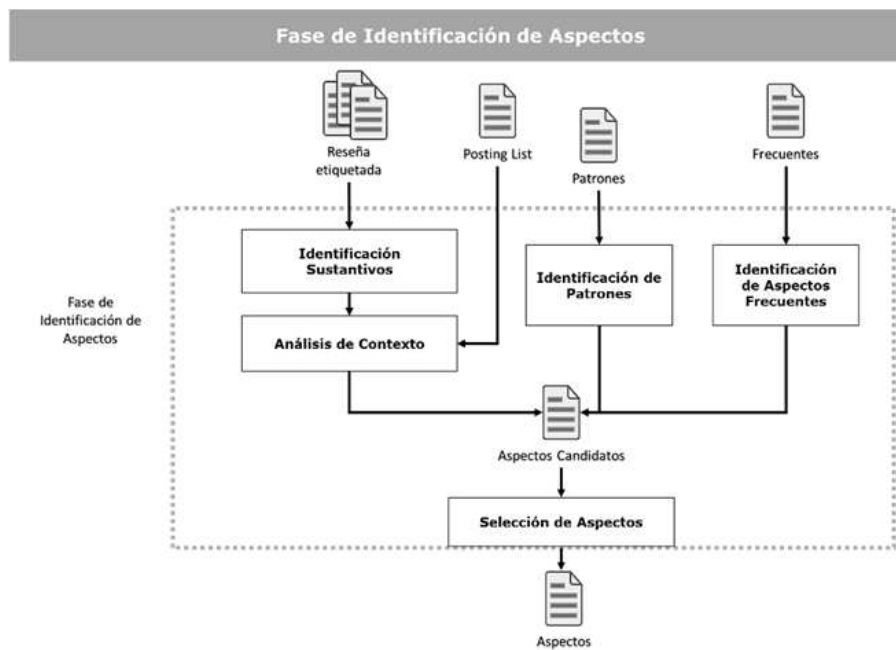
Fase de Identificación de Aspectos

Reseña etiquetada

Posting List

Patrones

Frecuentes

Fase de Identificación de Aspectos

Identificación Sustantivos

Análisis de Contexto

Identificación de Patrones

Identificación de Aspectos Frecuentes

Aspectos Candidatos

Selección de Aspectos

Aspectos